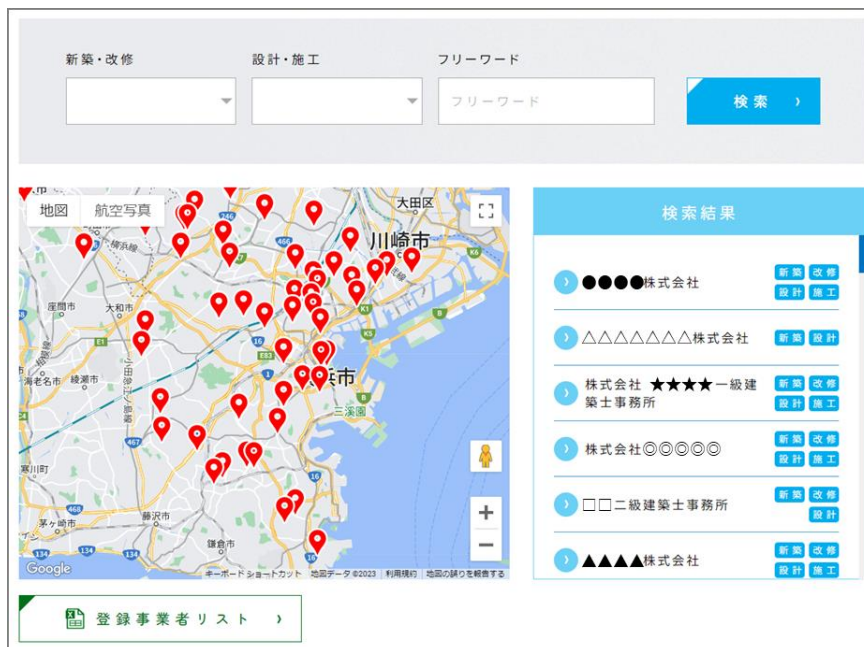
新築・改修

設計・施工

フリーワード

フリーワード

検索 ›

地図 航空写真

大田区
川崎市
座間市
大和市
海老名市
綾瀬市
浜市
三溪園
寒川町
藤沢市
茅ヶ崎市
鎌倉市

Google
キーボード ショートカット 地図データ ©2023 利用規約 地図の誤りを報告する

検索結果

●●●●株式会社 新築 改修 設計 施工

△△△△△△△株式会社 新築 設計

株式会社 ★★★★一級建築士事務所 新築 改修 設計 施工

株式会社◎◎◎◎◎ 新築 改修 設計 施工

□□二級建築士事務所 新築 改修 設計

▲▲▲▲株式会社 新築 改修 設計 施工

登録事業者リスト ›